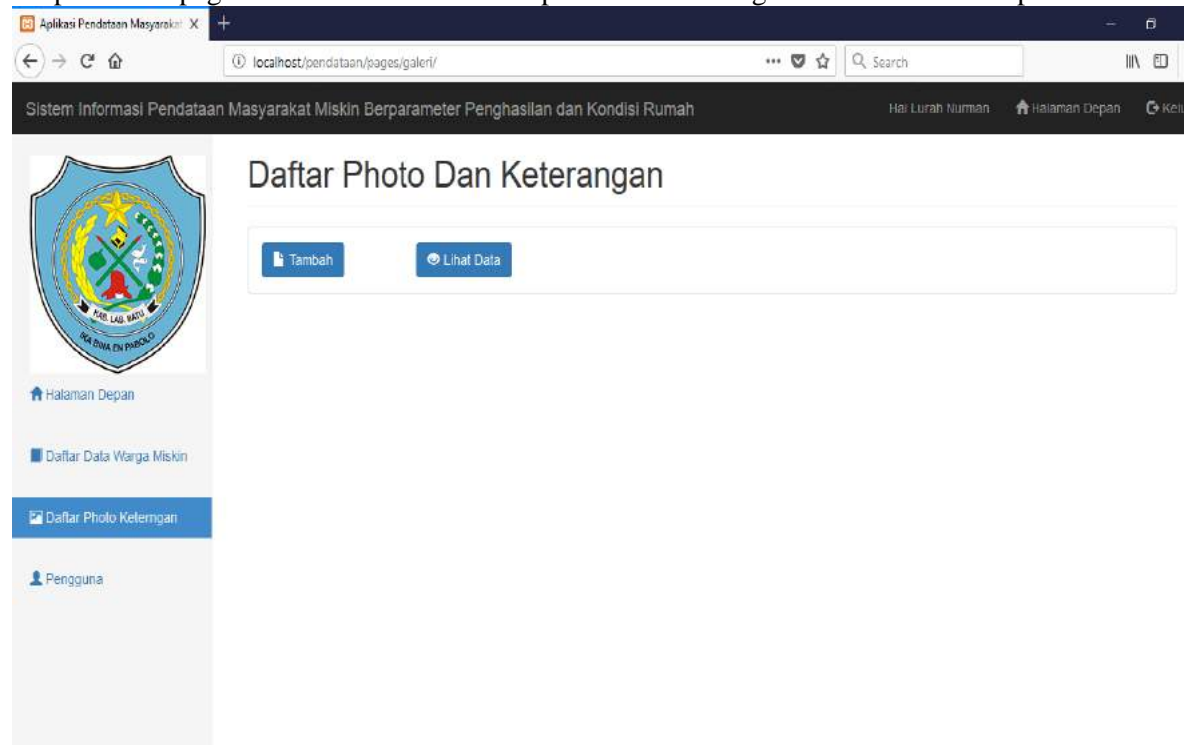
Aplikasi Pendataan Masyarakat X

localhost/pendataan/pages/galeri/

Search

Sistem Informasi Pendataan Masyarakat Miskin Berparameter Penghasilan dan Kondisi Rumah

Hai Lurah Nurman

Halaman Depan

Kel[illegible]

KAB. LAB. BATU

IKA BINA EN PABOLO

Halaman Depan

Daftar Data Warga Miskin

Daftar Photo Keterngan

Pengguna

Daftar Photo Dan Keterangan

Tambah

Lihat Data